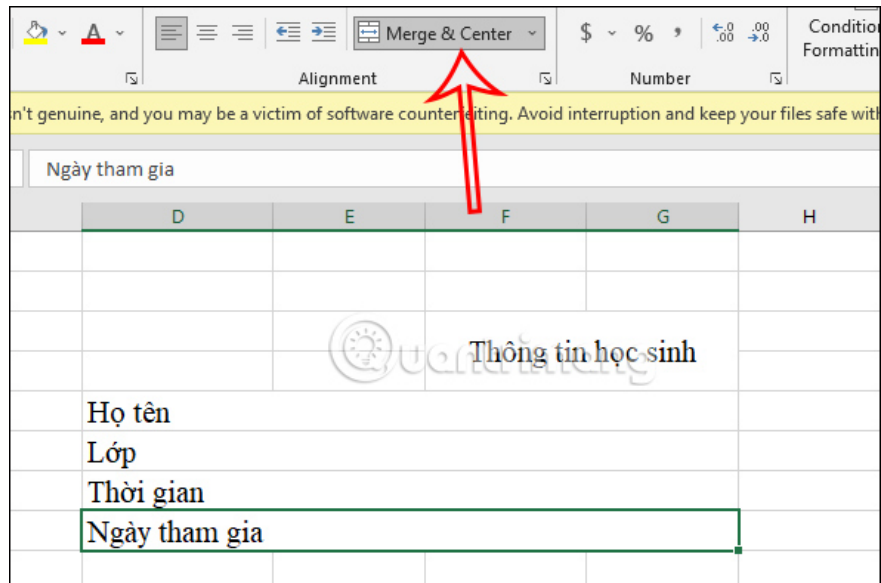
Merge & Center

$ % ,

Condition Formattin

Alignment

Number

n't genuine, and you may be a victim of software counte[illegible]iting. Avoid interruption and keep your files safe with

Ngày tham gia

| D | E | F | G | H |
|---|---|---|---|---|
| | | | | |
| | | | | |
| | | Thông tin học sinh | | |
| Họ tên | | | | |
| Lớp | | | | |
| Thời gian | | | | |
| Ngày tham gia | | | | |

Quantrimang